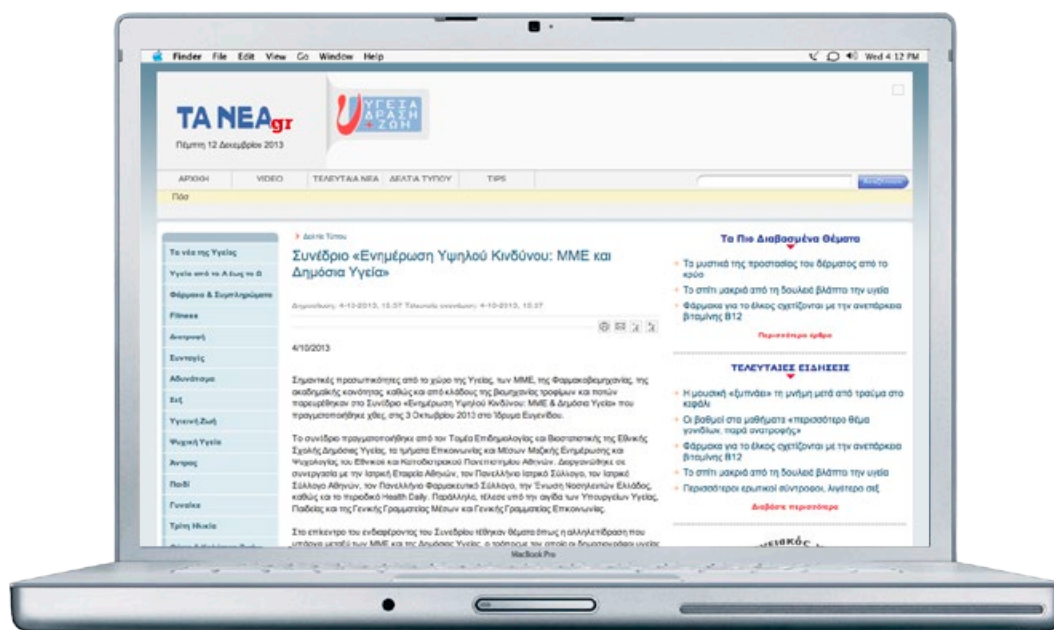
Finder File Edit View Go Window Help

Wed 4:12 PM

ΤΑ ΝΕΑgr

Πέμπτη 12 Δεκεμβρίου 2013

ΥΓΕΙΑ ΔΡΑΣΗ + ΖΩΗ

ΑΡΧΙΚΗ VIDEO ΤΕΛΕΥΤΑΙΑ ΝΕΑ ΔΕΛΤΙΑ ΤΥΠΟΥ TIPS

Πάσ

Τα νέα της Υγείας

Υγεία από το Α έως το Ω

Φάρμακα & Συμπληρώματα

Fitness

Αναψυχή

Συνταγές

Αδυνάτισμα

Σεξ

Υγιεινή Ζωή

Ψυχική Υγεία

Άντρας

Παιδί

Γυναίκα

Τρίτη Ηλικία

> Δελτία Τύπου

Συνέδριο «Ενημέρωση Υψηλού Κινδύνου: ΜΜΕ και Δημόσια Υγεία»

Δημοσίευση: 4-10-2013, 15:37 Τελευταία ενημέρωση: 4-10-2013, 15:37

4/10/2013

Σημαντικές προσωπικότητες από το χώρο της Υγείας, των ΜΜΕ, της Φαρμακοβιομηχανίας, της ακαδημαϊκής κοινότητας, καθώς και από κλάδους της βιομηχανίας τροφίμων και ποτών παρευρέθηκαν στο Συνέδριο «Ενημέρωση Υψηλού Κινδύνου: ΜΜΕ & Δημόσια Υγεία» που πραγματοποιήθηκε χθες, στις 3 Οκτωβρίου 2013 στο Ίδρυμα Ευγενίδου.

Το συνέδριο πραγματοποιήθηκε από τον Τομέα Επιδημιολογίας και Βιοστατιστικής της Εθνικής Σχολής Δημόσιας Υγείας, το τμήματα Επικοινωνίας και Μέσων Μαζικής Ενημέρωσης και Ψυχολογίας του Εθνικού και Καποδιστριακού Πανεπιστημίου Αθηνών. Διοργανώθηκε σε συνεργασία με την Ιατρική Εταιρεία Αθηνών, τον Πανελλήνιο Ιατρικό Σύλλογο, τον Ιατρικό Σύλλογο Αθηνών, τον Πανελλήνιο Φαρμακευτικό Σύλλογο, την Ένωση Νοσηλευτών Ελλάδος, καθώς και το περιοδικό Health Daily. Παράλληλα, τέλεσε υπό την αιγίδα των Υπουργείων Υγείας, Παιδείας και της Γενικής Γραμματείας Μέσων και Γενικής Γραμματείας Επικοινωνίας.

Στο επίκεντρο του ενδιαφέροντος του Συνεδρίου τέθηκαν θέματα όπως η αλληλεπίδραση που υπάρχει μεταξύ των ΜΜΕ και της Δημόσιας Υγείας, ο τρόπος με τον οποίο οι δημοσιογράφοι υγείας

Τα Πιο Διαβασμένα Θέματα

Τα μυστικά της προστασίας του δέρματος από το κρύο

Το σπίτι μακριά από τη δουλειά βλάπτει την υγεία

Φάρμακα για το έλκος σχετίζονται με την ανεπάρκεια βιταμίνης Β12

Περισσότερα άρθρα

ΤΕΛΕΥΤΑΙΕΣ ΕΙΔΗΣΕΙΣ

Η μουσική «ξυπνάει» τη μνήμη μετά από τραύμα στο κεφάλι

Οι βαθμοί στα μαθήματα «περισσότερο θέμα γονιδίων, παρά ανατροφής»

Φάρμακα για το έλκος σχετίζονται με την ανεπάρκεια βιταμίνης Β12

Το σπίτι μακριά από τη δουλειά βλάπτει την υγεία

Περισσότεροι ερωτικοί σύντροφοι, λιγότερο σεξ

Διαβάστε περισσότερα

MacBook Pro